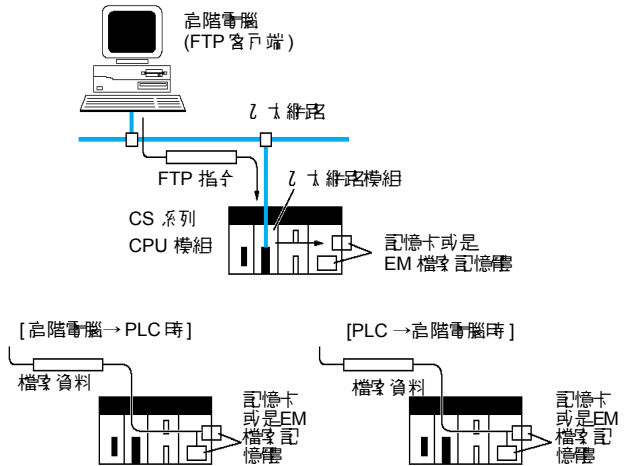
高階電腦
(FTP 客戶端)

乙太網路

FTP 指令

乙太網路模組

CS 系列
CPU 模組

記憶卡或是
EM 檔案記憶體

[高階電腦 → PLC 時]

檔案資料

記憶卡
或是EM
檔案記
憶體

[PLC → 高階電腦時]

檔案資料

記憶卡
或是EM
檔案記
憶體